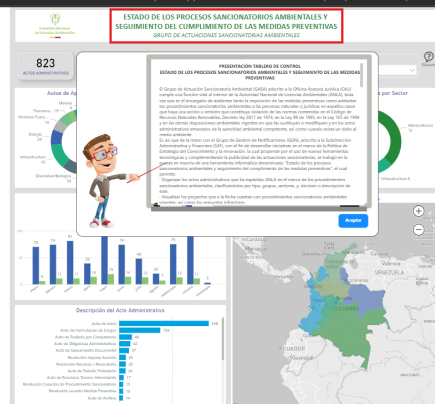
ESTADO DE LOS PROCESOS SANCIONATORIOS AMBIENTALES Y SEGUIMIENTO DEL CUMPLIMIENTO DE LAS MEDIDAS PREVENTIVAS
GRUPO DE ACTUACIONES SANCIONATORIAS AMBIENTALES

823
ACTOS ADMINISTRATIVOS

Autos de A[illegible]

Minería
Presentac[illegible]
Recursos Fuera
Energía
Hidrocarburos
Infraestructura
Diversidad Biológica

por Sector

Hidrocarburos

PRESENTACIÓN TABLERO DE CONTROL
ESTADO DE LOS PROCESOS SANCIONATORIOS AMBIENTALES Y SEGUIMIENTO DE LAS MEDIDAS PREVENTIVAS

El Grupo de Actuación Sancionatoria Ambiental (GASA) adscrito a la Oficina Asesora Jurídica (OAJ) cumple una función vital al interior de la Autoridad Nacional de Licencias Ambientales (ANLA), toda vez que es el encargado de adelantar tanto la imposición de las medidas preventivas como adelantar los procedimientos sancionatorios ambientales a las personas naturales o jurídicas en aquellos casos que haya una acción u omisión que constituya violación de las normas contenidas en el Código de Recursos Naturales Renovables, Decreto-ley 2811 de 1974, en la Ley 99 de 1993, en la Ley 165 de 1994 y en las demás disposiciones ambientales vigentes en que las sustituyan o modifiquen y en los actos administrativos emanados de la autoridad ambiental competente, así como cuando exista un daño al medio ambiente.
Es así que en el marco con el Grupo de Gestión de Notificaciones (GGN) adscrito a la Subdirección Administrativa y Financiera (SAF), con el fin de desarrollar iniciativas en el marco de la Política de Estrategia del Conocimiento y la Innovación, la cual propende por el uso de nuevas herramientas tecnológicas y complementario la publicidad de las actuaciones sancionatorias, se trabajó en la puesta en marcha de una herramienta informática denominada "Estado de los procesos sancionatorios ambientales y seguimiento del cumplimiento de las medidas preventivas", el cual permite:
- Organizar los actos administrativos que ha expedido ANLA en el marco de los procedimientos sancionatorios ambientales, clasificándolos por tipo, grupos, sectores, y decisión o descripción de éste.
- Visualizar los proyectos que a la fecha cuentan con procedimientos sancionatorios ambientales abiertos, así como los presuntos infractores.

Aceptar

Descripción del Acto Administrativo

Auto de Inicio
Auto de Formulación de Cargos
Auto de Traslado por Competencia
Auto de Obligaciones Administrativas
Auto de Saneamiento Documental
Resolución Impone Sanción
Resolución Resuelve / Revocatoria
Resolución Resuelve Recurso Reposición
Auto de Revocar Tercero Interviniente
Resolución Cesación de Procedimiento Sancionatorio
Resolución Levanta Medida Preventiva
Auto de Archivo

VENEZUELA